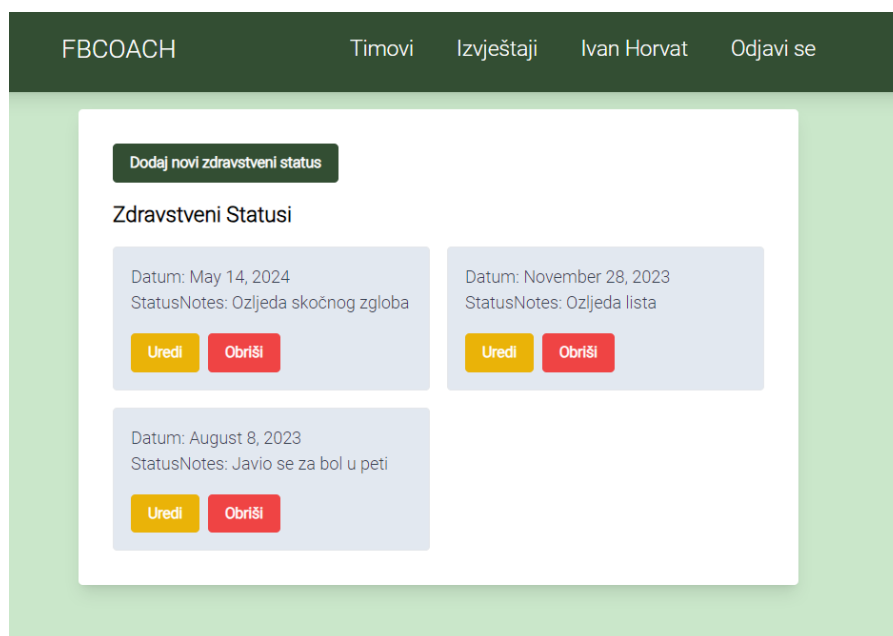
FBCOACH

Timovi Izvještaji Ivan Horvat Odjavi se

Dodaj novi zdravstveni status

Zdravstveni Statusi

Datum: May 14, 2024
StatusNotes: Ozljeda skočnog zgloba

Uredi Obriši

Datum: November 28, 2023
StatusNotes: Ozljeda lista

Uredi Obriši

Datum: August 8, 2023
StatusNotes: Javio se za bol u peti

Uredi Obriši